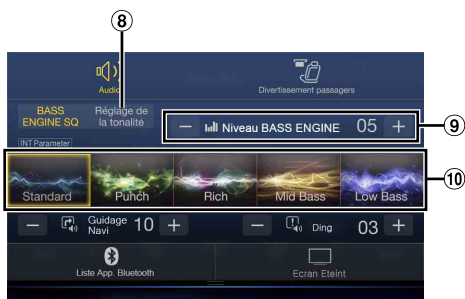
⑧

Audio

Divertissement passagers

BASS ENGINE SQ

INT Parameter

Réglage de la tonalité

— Niveau BASS ENGINE 05 +

⑨

Standard

Punch

Rich

Mid Bass

Low Bass

⑩

— Guidage Navi 10 +

— Ding 03 +

Liste App. Bluetooth

Ecran Eteint